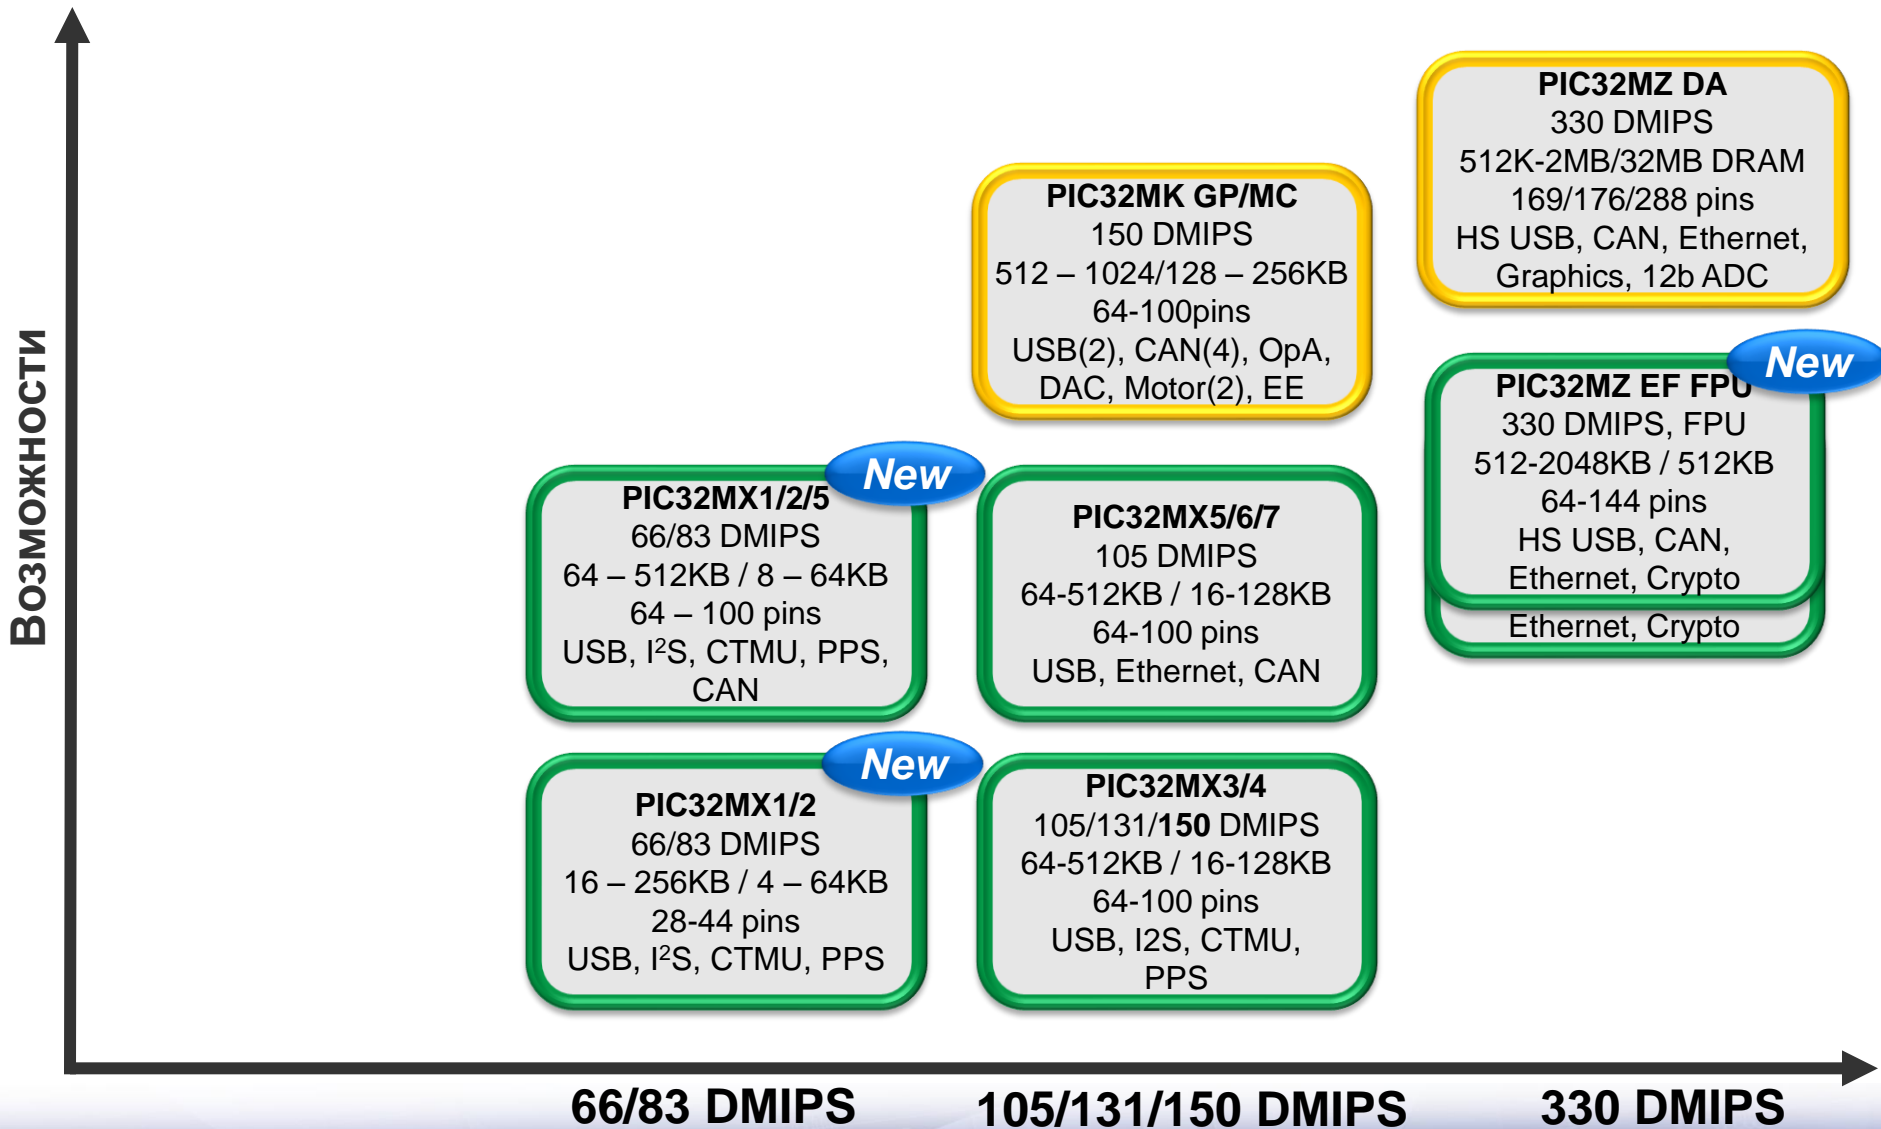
Возможности

PIC32MZ DA
330 DMIPS
512K-2MB/32MB DRAM
169/176/288 pins
HS USB, CAN, Ethernet, Graphics, 12b ADC

PIC32MK GP/MC
150 DMIPS
512 – 1024/128 – 256KB
64-100pins
USB(2), CAN(4), OpA, DAC, Motor(2), EE

New
PIC32MZ EF FPU
330 DMIPS, FPU
512-2048KB / 512KB
64-144 pins
HS USB, CAN, Ethernet, Crypto
Ethernet, Crypto

New
PIC32MX1/2/5
66/83 DMIPS
64 – 512KB / 8 – 64KB
64 – 100 pins
USB, I$^2$S, CTMU, PPS, CAN

PIC32MX5/6/7
105 DMIPS
64-512KB / 16-128KB
64-100 pins
USB, Ethernet, CAN

New
PIC32MX1/2
66/83 DMIPS
16 – 256KB / 4 – 64KB
28-44 pins
USB, I$^2$S, CTMU, PPS

PIC32MX3/4
105/131/150 DMIPS
64-512KB / 16-128KB
64-100 pins
USB, I2S, CTMU, PPS

66/83 DMIPS
105/131/150 DMIPS
330 DMIPS